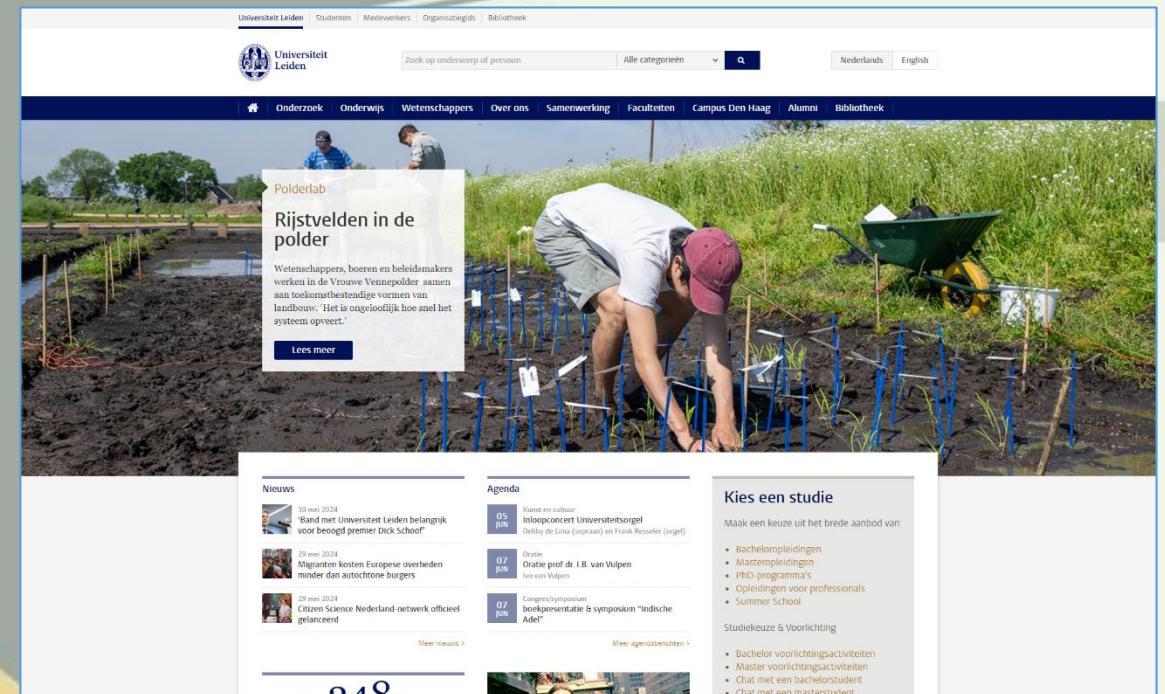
Universiteit Leiden | Studenten | Medewerkers | Organisatiegids | Bibliotheek

Universiteit Leiden

Zoek op onderwerp of persoon

Alle categorieën

Nederlands English

Onderzoek Onderwijs Wetenschappers Over ons Samenwerking Faculteiten Campus Den Haag Alumni Bibliotheek

Polderlab

Rijstvelden in de polder

Wetenschappers, boeren en beleidsmakers werken in de Vrouwe Vennepolder samen aan toekomstbestendige vormen van landbouw. 'Het is ongelooflijk hoe snel het systeem opveert.'

Lees meer

Nieuws

30 mei 2024
'Band met Universiteit Leiden belangrijk voor beoogd premier Dick Schoof'

29 mei 2024
Migranten kosten Europese overheden minder dan autochtone burgers

29 mei 2024
Citizen Science Nederland-netwerk officieel gelanceerd

Meer nieuws >

Agenda

05 JUN
Kunst en cultuur
Inloopconcert Universiteitsorgel
Debby de Lima (sopraan) en Frank Resseler (orgel)

07 JUN
Oratie
Oratie prof.dr. I.B. van Vulpen
Ivo van Vulpen

07 JUN
Congres/symposium
boekpresentatie & symposium "Indische Adel"

Meer agendaberichten >

Kies een studie

Maak een keuze uit het brede aanbod van:

• Bacheloropleidingen
• Masteropleidingen
• PhD-programma's
• Opleidingen voor professionals
• Summer School

Studiekeuze & Voorlichting

• Bachelor voorlichtingsactiviteiten
• Master voorlichtingsactiviteiten
• Chat met een bachelorstudent
• Chat met een masterstudent

848